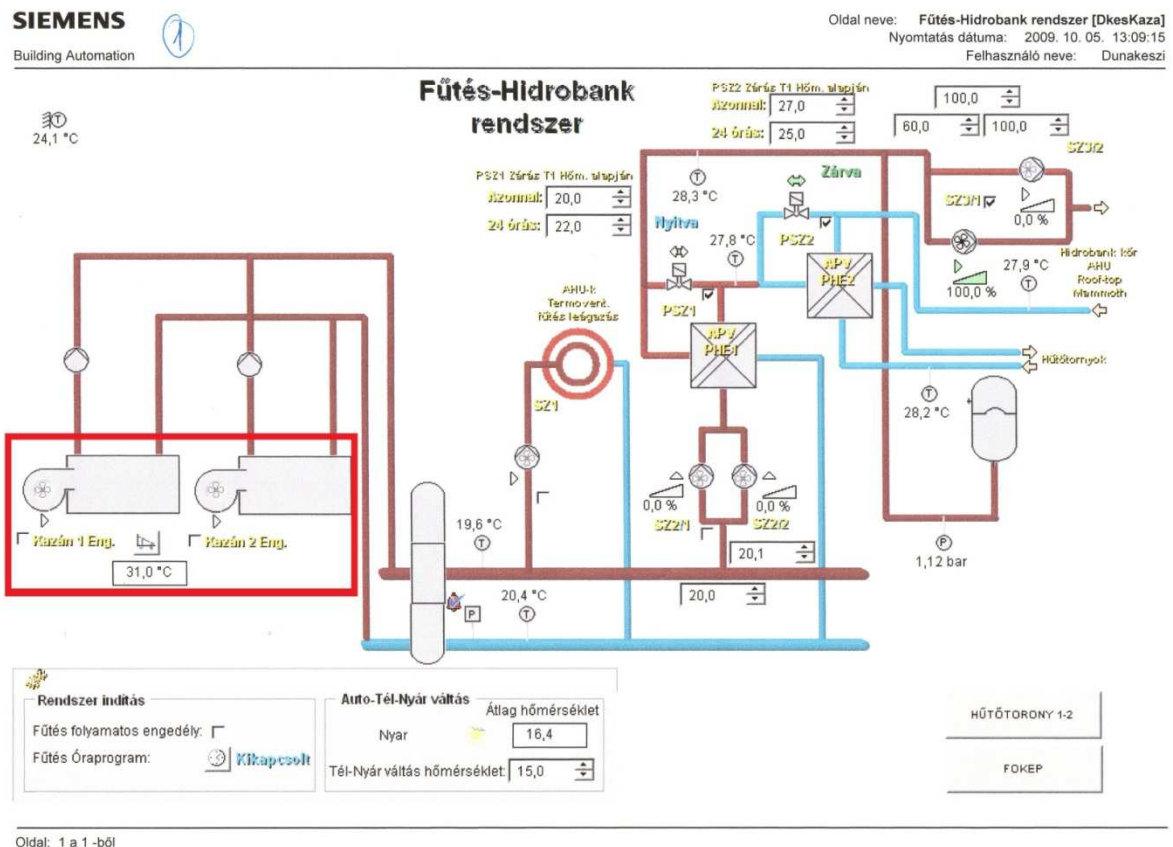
SIEMENS
Building Automation

1

Oldal neve: Fűtés-Hidrobank rendszer [DkesKaza]
Nyomtatás dátuma: 2009. 10. 05. 13:09:15
Felhasználó neve: Dunakeszi

Fűtés-Hidrobank rendszer

24,1 °C

PSZ2 Zárás T1 Hőm. alapján
Azonnal: 27,0
24 órás: 25,0

100,0
60,0
100,0

SZ3/2

PSZ1 Zárás T1 Hőm. alapján
Azonnal: 20,0
24 órás: 22,0

28,3 °C
Zárva
Nyitva
SZ3/1
0,0 %
27,8 °C
PSZ2
APV PHE2
Hidrobank kör AHU Roof-top Mammoth
27,9 °C
100,0 %

AHU-I: Termovent. fűtés leágazás
PSZ1
APV PHE1
Hűtőtornyok
28,2 °C

SZ1

0,0 %
0,0 %
SZ2/1
SZ2/2
20,1

Kazán 1 Eng.
Kazán 2 Eng.
31,0 °C
19,6 °C
20,4 °C
P
20,0
1,12 bar

Rendszer indítás
Fűtés folyamatos engedély:
Fűtés Óraprogram: Kikapcsolt

Auto-Tél-Nyár váltás
Átlag hőmérséklet
Nyar 16,4
Tél-Nyár váltás hőmérséklet: 15,0

HŰTŐTORONY 1-2
FOKEP

Oldal: 1 a 1 -ből